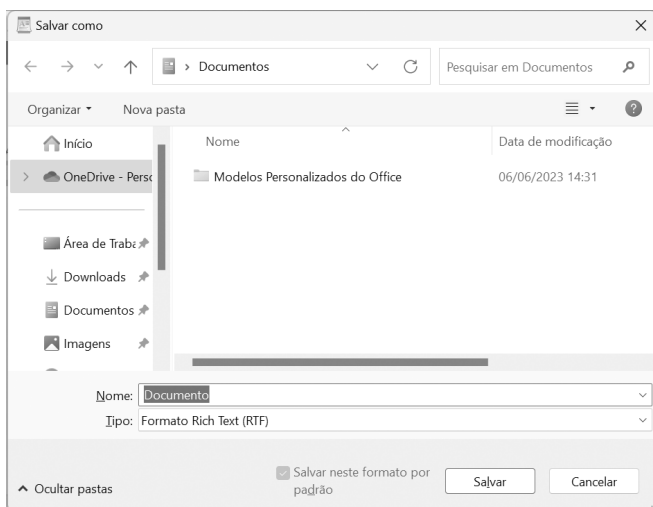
Salvar como

Documentos

Pesquisar em Documentos

Organizar ▾ Nova pasta

Início

OneDrive - Perso

Área de Traba

Downloads

Documentos

Imagens

| Nome | Data de modificação |
|---|---|
| Modelos Personalizados do Office | 06/06/2023 14:31 |

Nome: Documento

Tipo: Formato Rich Text (RTF)

Ocultar pastas

Salvar neste formato por padrão

Salvar

Cancelar